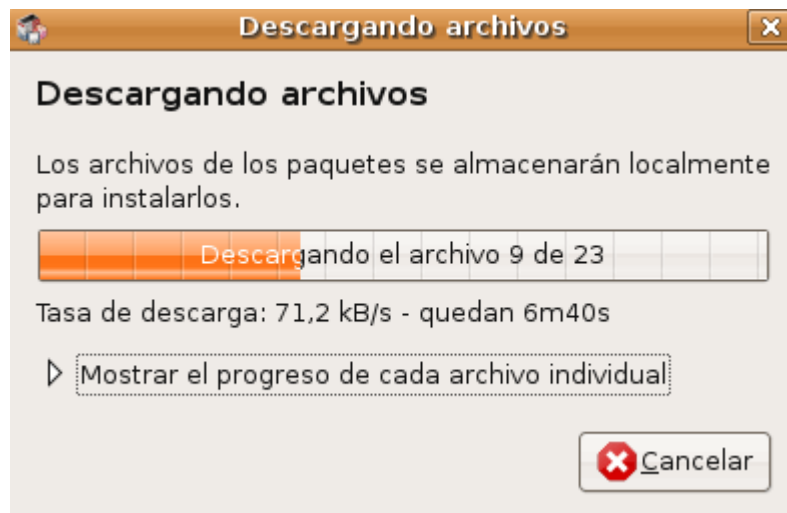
Descargando archivos

Descargando archivos

Los archivos de los paquetes se almacenarán localmente para instalarlos.

Descargando el archivo 9 de 23

Tasa de descarga: 71,2 kB/s - quedan 6m40s

Mostrar el progreso de cada archivo individual

Cancelar